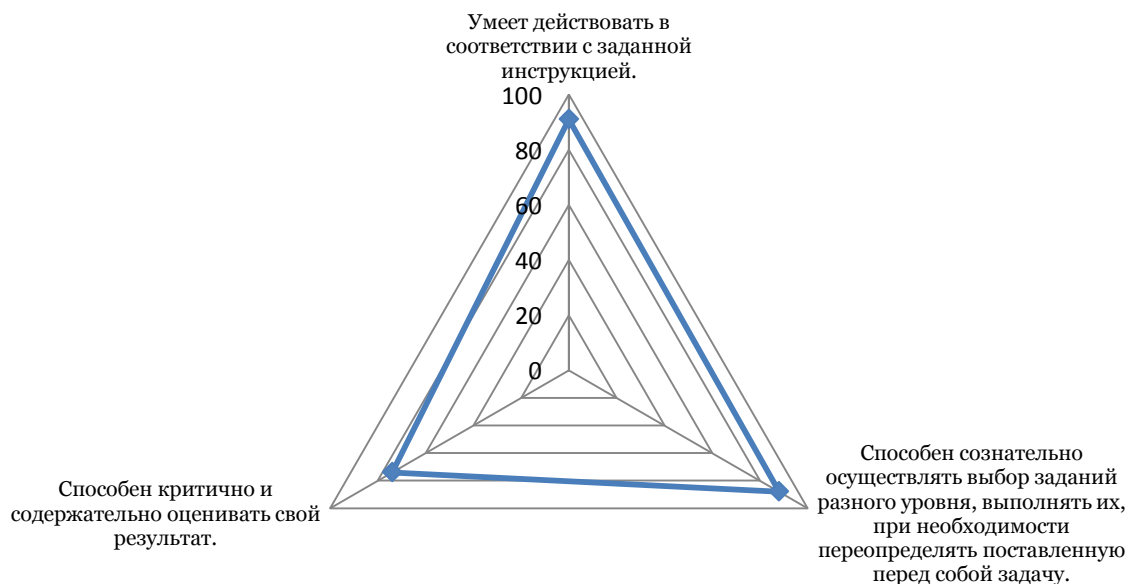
Умеет действовать в соответствии с заданной инструкцией.

100

80

60

40

20

0

Способен сознательно осуществлять выбор заданий разного уровня, выполнять их, при необходимости переопределять поставленную перед собой задачу.

Способен критично и содержательно оценивать свой результат.